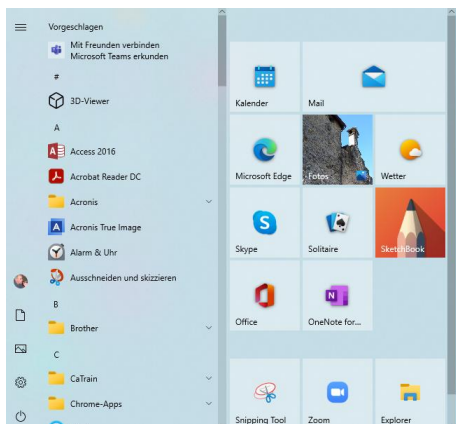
Vorgeschlagen

Mit Freunden verbinden
Microsoft Teams erkunden

#

3D-Viewer

A

Access 2016

Acrobat Reader DC

Acronis

Acronis True Image

Alarm & Uhr

Ausschneiden und skizzieren

B

Brother

C

CaTrain

Chrome-Apps

Kalender

Mail

Microsoft Edge

Fotos

Wetter

Skype

Solitaire

SketchBook

Office

OneNote for...

Snipping Tool

Zoom

Explorer